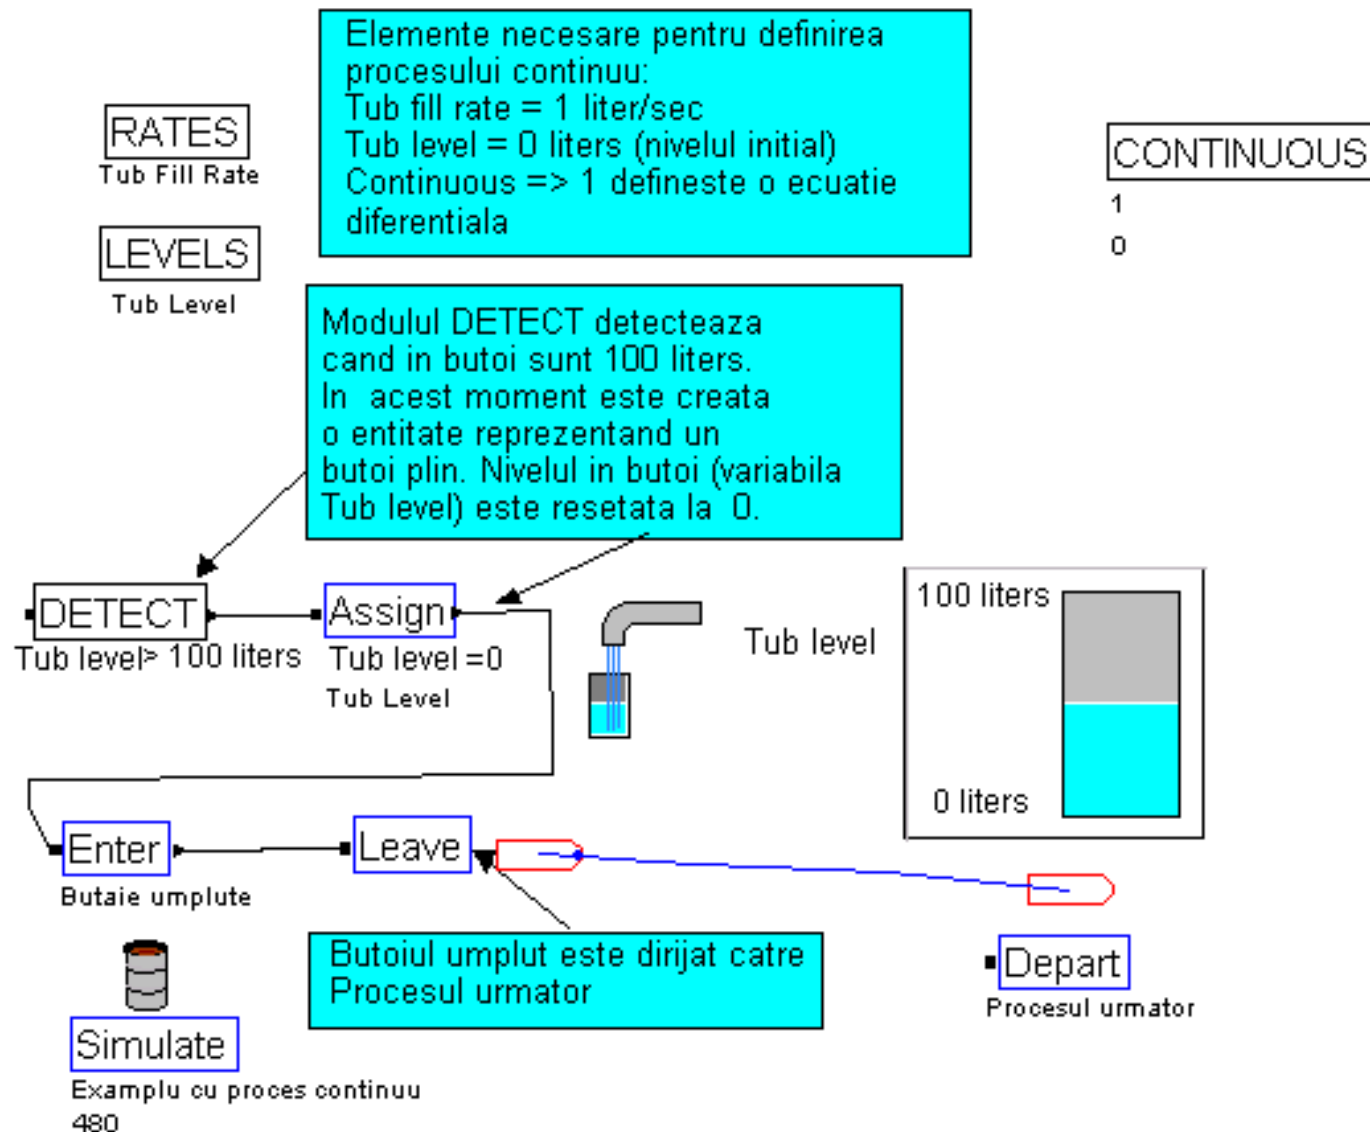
Elemente necesare pentru definirea procesului continuu:
Tub fill rate = 1 liter/sec
Tub level = 0 liters (nivelul initial)
Continuous => 1 defineste o ecuatie diferentiala

RATES
Tub Fill Rate

LEVELS
Tub Level

CONTINUOUS
1
0

Modulul DETECT detecteaza cand in butoi sunt 100 liters.
In acest moment este creata o entitate reprezentand un butoi plin. Nivelul in butoi (variabila Tub level) este resetata la 0.

DETECT
Tub level> 100 liters

Assign
Tub level =0
Tub Level

Tub level

100 liters

0 liters

Enter
Butaie umplute

Leave

Butoiul umplut este dirijat catre Procesul urmator

Depart
Procesul urmator

Simulate
Examplu cu proces continuu
480